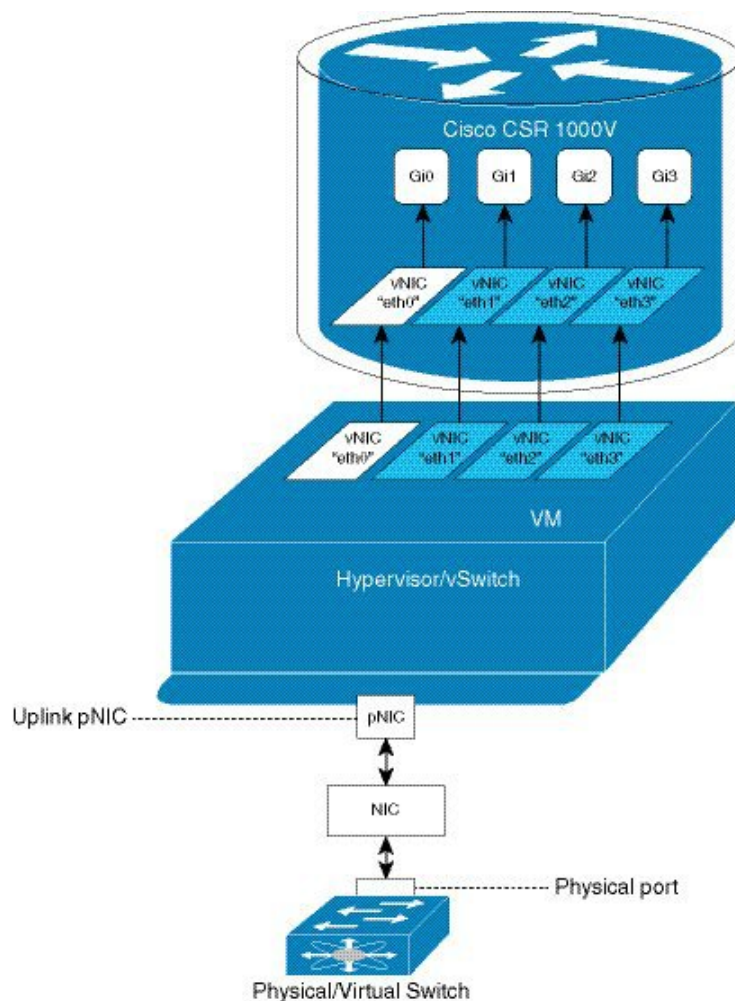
Cisco CSR 1000V

Gi0

Gi1

Gi2

Gi3

vNIC "eth0"

vNIC "eth1"

vNIC "eth2"

vNIC "eth3"

vNIC "eth0"

vNIC "eth1"

vNIC "eth2"

vNIC "eth3"

VM

Hypervisor/vSwitch

Uplink pNIC

pNIC

NIC

Physical port

Physical/Virtual Switch